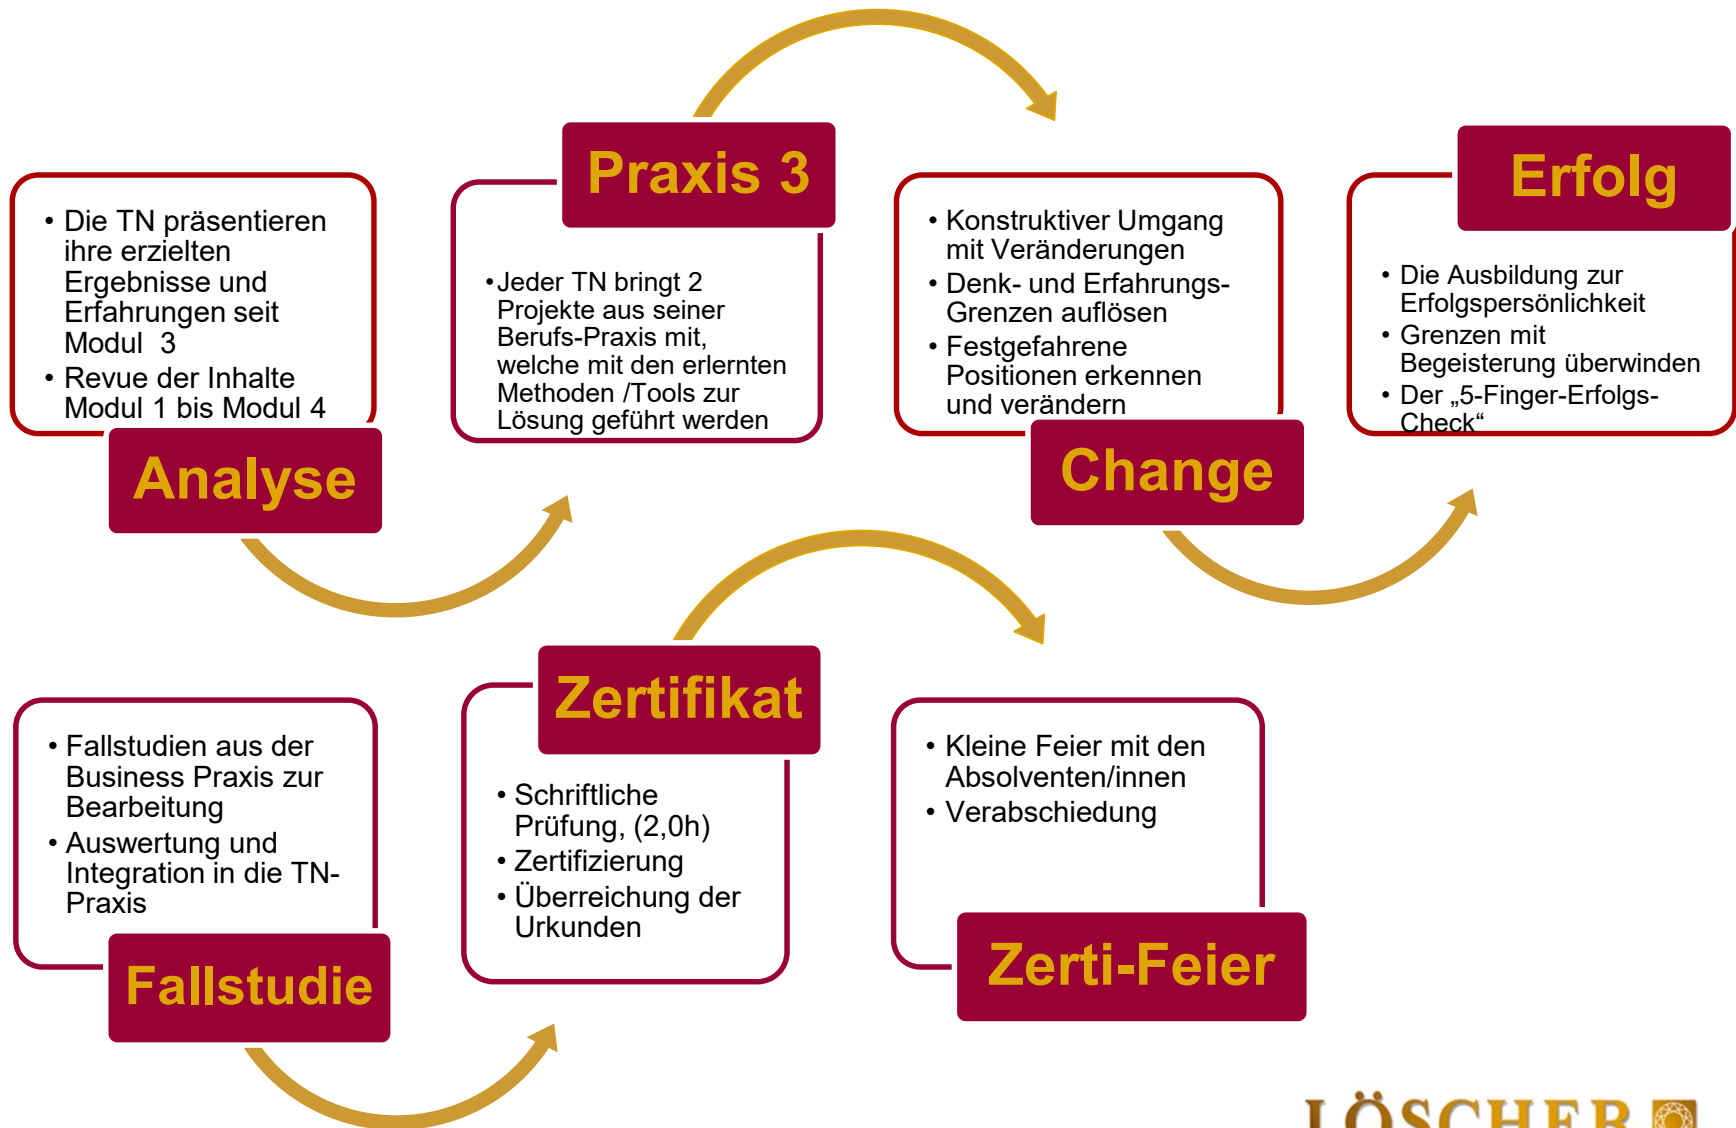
• Die TN präsentieren ihre erzielten Ergebnisse und Erfahrungen seit Modul 3
• Revue der Inhalte Modul 1 bis Modul 4

Analyse

Praxis 3

• Jeder TN bringt 2 Projekte aus seiner Berufs-Praxis mit, welche mit den erlernten Methoden /Tools zur Lösung geführt werden

• Konstruktiver Umgang mit Veränderungen
• Denk- und Erfahrungs-Grenzen auflösen
• Festgefahrene Positionen erkennen und verändern

Change

Erfolg

• Die Ausbildung zur Erfolgspersönlichkeit
• Grenzen mit Begeisterung überwinden
• Der „5-Finger-Erfolgs-Check“

• Fallstudien aus der Business Praxis zur Bearbeitung
• Auswertung und Integration in die TN-Praxis

Fallstudie

Zertifikat

• Schriftliche Prüfung, (2,0h)
• Zertifizierung
• Überreichung der Urkunden

• Kleine Feier mit den Absolventen/innen
• Verabschiedung

Zerti-Feier

LÖSCHER